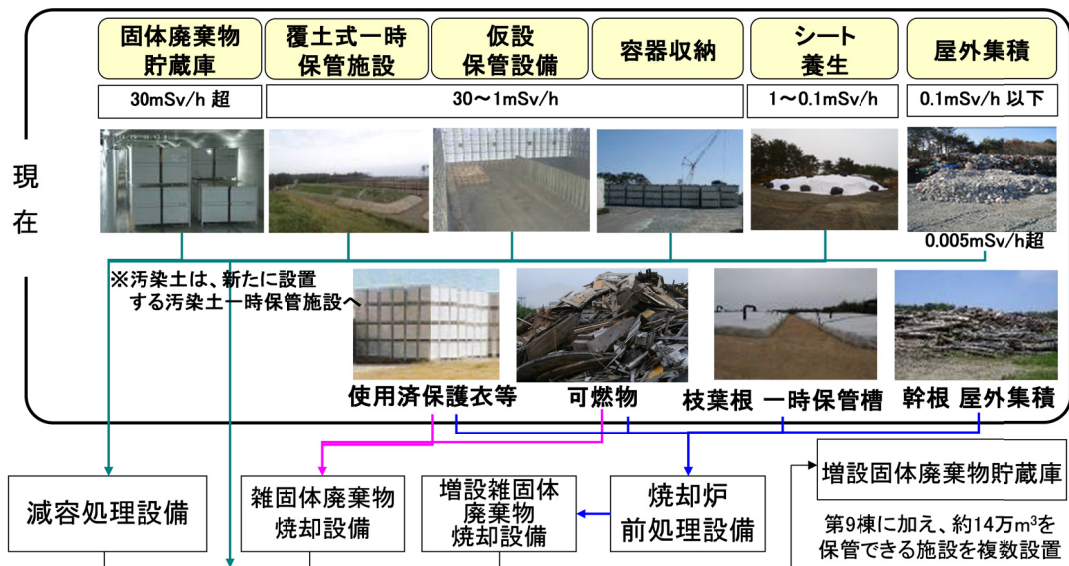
| 固体廃棄物貯蔵庫 | 覆土式一時保管施設 | 仮設保管設備 | 容器収納 | シート養生 | 屋外集積 |
|---|---|---|---|---|---|
| 30mSv/h 超 | 30～1mSv/h | | | 1～0.1mSv/h | 0.1mSv/h 以下 |

現在

0.005mSv/h超

※汚染土は、新たに設置する汚染土一時保管施設へ

使用済保護衣等

可燃物

枝葉根 一時保管槽

幹根 屋外集積

減容処理設備

雑固体廃棄物焼却設備

増設雑固体廃棄物焼却設備

焼却炉前処理設備

増設固体廃棄物貯蔵庫

第9棟に加え、約14万m$^3$を保管できる施設を複数設置